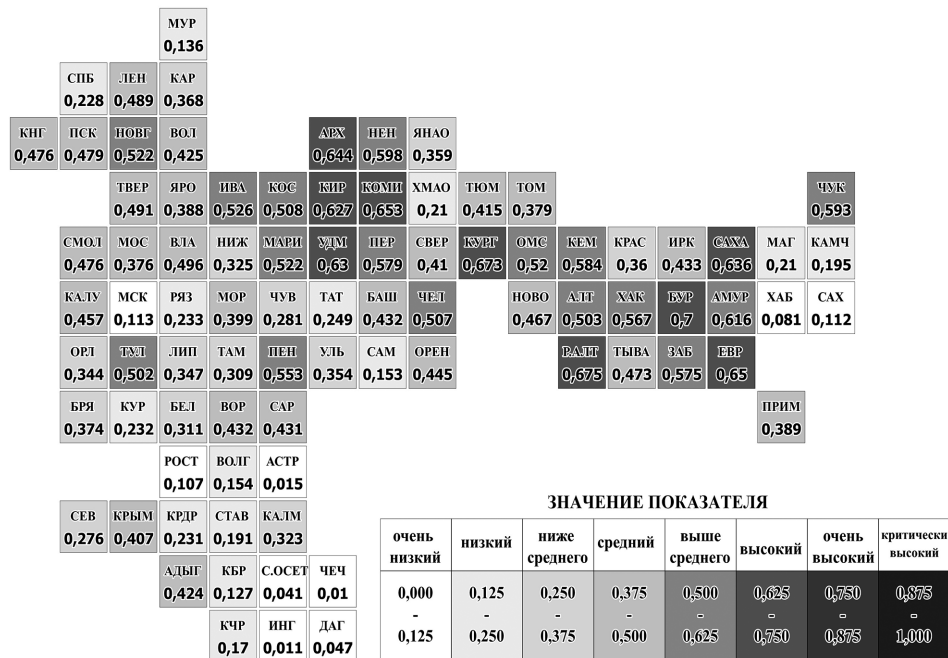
МУР 0,136

СПБ 0,228 ЛЕН 0,489 КАР 0,368

КНГ 0,476 ПСК 0,479 НОВГ 0,522 ВОЛ 0,425 АРХ 0,644 НЕН 0,598 ЯНАО 0,359

ТВЕР 0,491 ЯРО 0,388 ИВА 0,526 КОС 0,508 КИР 0,627 КОМИ 0,653 ХМАО 0,21 ТЮМ 0,415 ТОМ 0,379 ЧУК 0,593

СМОЛ 0,476 МОС 0,376 ВЛА 0,496 НИЖ 0,325 МАРИ 0,522 УДМ 0,63 ПЕР 0,579 СВЕР 0,41 КУРГ 0,673 ОМС 0,52 КЕМ 0,584 КРАС 0,36 ИРК 0,433 САХА 0,636 МАГ 0,21 КАМЧ 0,195

КАЛУ 0,457 МСК 0,113 РЯЗ 0,233 МОР 0,399 ЧУВ 0,281 ТАТ 0,249 БАШ 0,432 ЧЕЛ 0,507 НОВО 0,467 АЛТ 0,503 ХАК 0,567 БУР 0,7 АМУР 0,616 ХАБ 0,081 САХ 0,112

ОРЛ 0,344 ТУЛ 0,502 ЛИП 0,347 ТАМ 0,309 ПЕН 0,553 УЛЬ 0,354 САМ 0,153 ОРЕН 0,445 РАЛТ 0,675 ТЫВА 0,473 ЗАБ 0,575 ЕВР 0,65

БРЯ 0,374 КУР 0,232 БЕЛ 0,311 ВОР 0,432 САР 0,431 ПРИМ 0,389

РОСТ 0,107 ВОЛГ 0,154 АСТР 0,015

СЕВ 0,276 КРЫМ 0,407 КРДР 0,231 СТАВ 0,191 КАЛМ 0,323

АДЫГ 0,424 КБР 0,127 С.ОСЕТ 0,041 ЧЕЧ 0,01

КЧР 0,17 ИНГ 0,011 ДАГ 0,047

ЗНАЧЕНИЕ ПОКАЗАТЕЛЯ

| очень низкий | низкий | ниже среднего | средний | выше среднего | высокий | очень высокий | критически высокий |
|---|---|---|---|---|---|---|---|
| 0,000 - 0,125 | 0,125 - 0,250 | 0,250 - 0,375 | 0,375 - 0,500 | 0,500 - 0,625 | 0,625 - 0,750 | 0,750 - 0,875 | 0,875 - 1,000 |